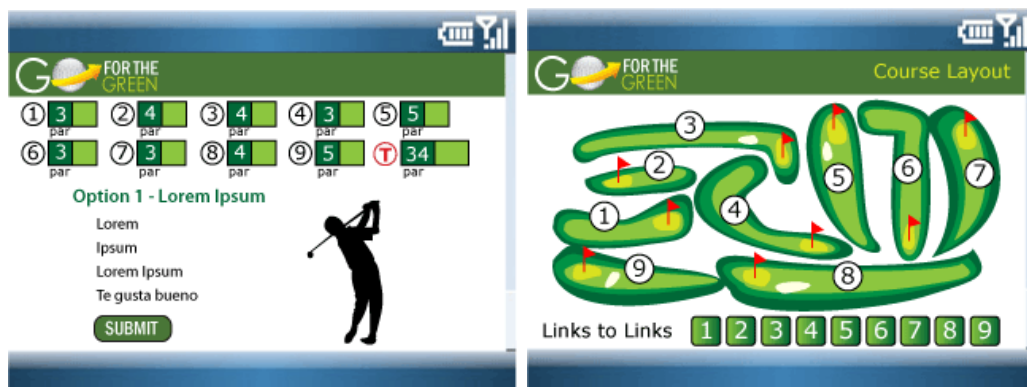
GO FOR THE GREEN

| | | | | |
|---|---|---|---|---|
| ① 3 par | ② 4 par | ③ 4 par | ④ 3 par | ⑤ 5 par |
| ⑥ 3 par | ⑦ 3 par | ⑧ 4 par | ⑨ 5 par | Ⓣ 34 par |

Option 1 - Lorem Ipsum

Lorem

Ipsum

Lorem Ipsum

Te gusta bueno

SUBMIT

GO FOR THE GREEN

Course Layout

3 2 1 4 5 6 7 9 8

Links to Links 1 2 3 4 5 6 7 8 9